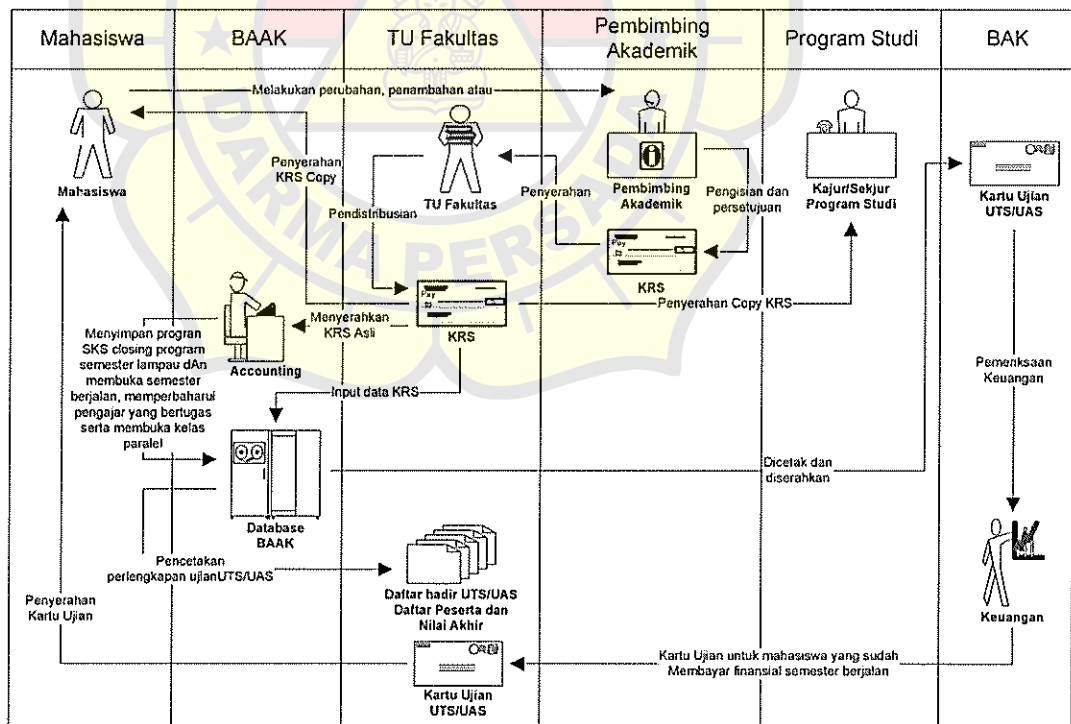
| Mahasiswa | BAAK | TU Fakultas | Pembimbing Akademik | Program Studi | BAK |
|---|---|---|---|---|---|

Melakukan perubahan, penambahan atau

Mahasiswa

Penyerahan KRS Copy

TU Fakultas

Penyerahan

Pembimbing Akademik

Pengisian dan persetujuan

Kajur/Sekjur Program Studi

Kartu Ujian UTS/UAS

Pendistribusian

KRS

Menyerahkan KRS Asli

KRS

Penyerahan Copy KRS

Menyimpan program SKS closing program semester lampau dAn membuka semester berjalan, memperbaharui pengajar yang bertugas serta membuka kelas paralel

Accounting

Input data KRS

Pemeriksaan Keuangan

Dicetak dan diserahkan

Database BAAK

Pencetakan perlengkapan ujianUTS/UAS

Daftar hadir UTS/UAS Daftar Peserta dan Nilai Akhir

Penyerahan Kartu Ujian

Keuangan

Kartu Ujian untuk mahasiswa yang sudah Membayar finansial semester berjalan

Kartu Ujian UTS/UAS